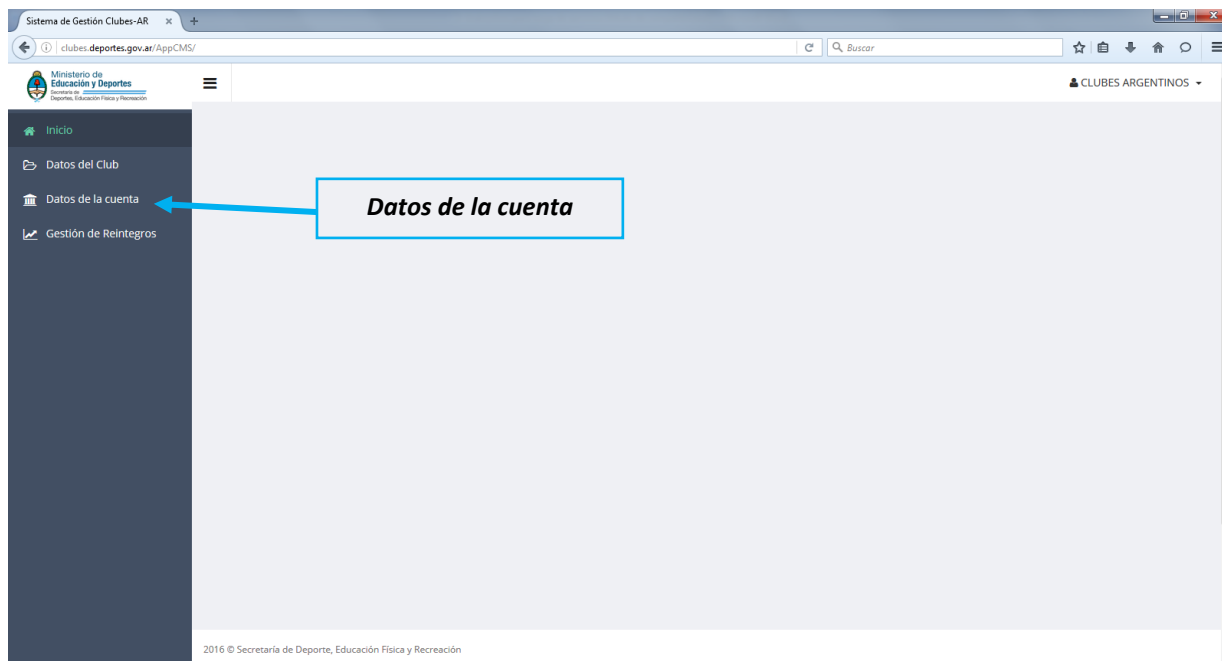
Sistema de Gestión Clubes-AR ×

clubes.deportes.gov.ar/AppCMS/

Buscar

Ministerio de Educación y Deportes
Secretaría de Deportes, Educación Física y Recreación

CLUBES ARGENTINOS

Inicio
Datos del Club
Datos de la cuenta
Gestión de Reintegros

Datos de la cuenta

2016 © Secretaría de Deporte, Educación Física y Recreación